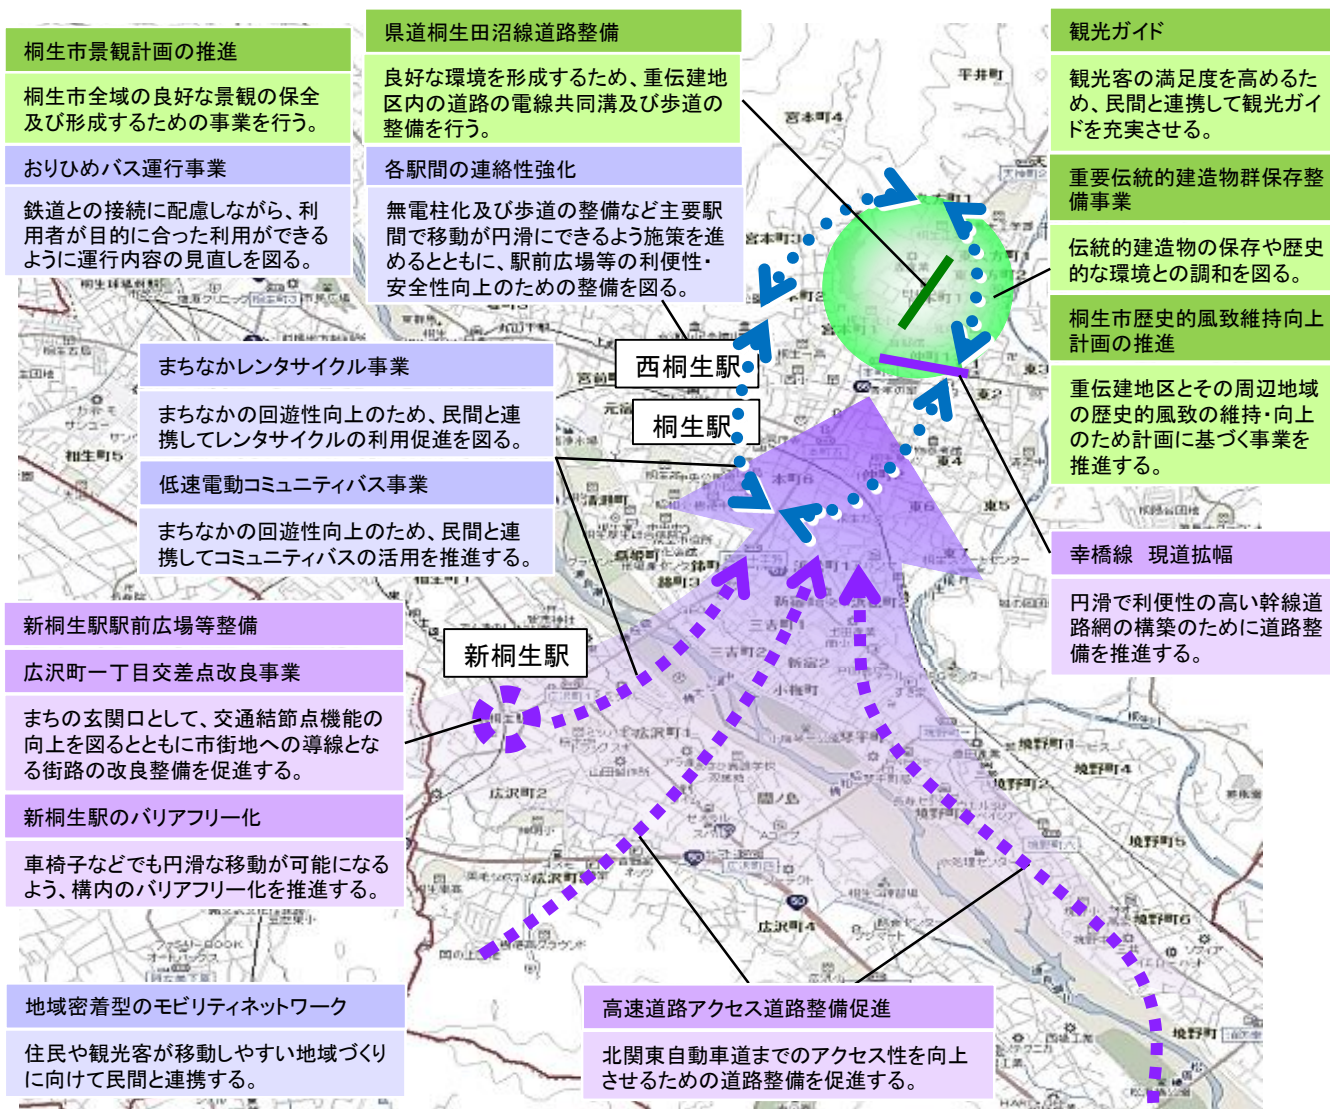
桐生市景観計画の推進

桐生市全域の良好な景観の保全及び形成するための事業を行う。

おりひめバス運行事業

鉄道との接続に配慮しながら、利用者が目的に合った利用ができるように運行内容の見直しを図る。

県道桐生田沼線道路整備

良好な環境を形成するため、重伝建地区内の道路の電線共同溝及び歩道の整備を行う。

各駅間の連絡性強化

無電柱化及び歩道の整備など主要駅間で移動が円滑にできるよう施策を進めるとともに、駅前広場等の利便性・安全性向上のための整備を図る。

観光ガイド

観光客の満足度を高めるため、民間と連携して観光ガイドを充実させる。

重要伝統的建造物群保存整備事業

伝統的建造物の保存や歴史的な環境との調和を図る。

桐生市歴史的風致維持向上計画の推進

重伝建地区とその周辺地域の歴史的風致の維持・向上のため計画に基づく事業を推進する。

まちなかレンタサイクル事業

まちなかの回遊性向上のため、民間と連携してレンタサイクルの利用促進を図る。

低速電動コミュニティバス事業

まちなかの回遊性向上のため、民間と連携してコミュニティバスの活用を推進する。

西桐生駅

桐生駅

新桐生駅

幸橋線　現道拡幅

円滑で利便性の高い幹線道路網の構築のために道路整備を推進する。

新桐生駅駅前広場等整備

広沢町一丁目交差点改良事業

まちの玄関口として、交通結節点機能の向上を図るとともに市街地への導線となる街路の改良整備を促進する。

新桐生駅のバリアフリー化

車椅子などでも円滑な移動が可能になるよう、構内のバリアフリー化を推進する。

地域密着型のモビリティネットワーク

住民や観光客が移動しやすい地域づくりに向けて民間と連携する。

高速道路アクセス道路整備促進

北関東自動車道までのアクセス性を向上させるための道路整備を促進する。